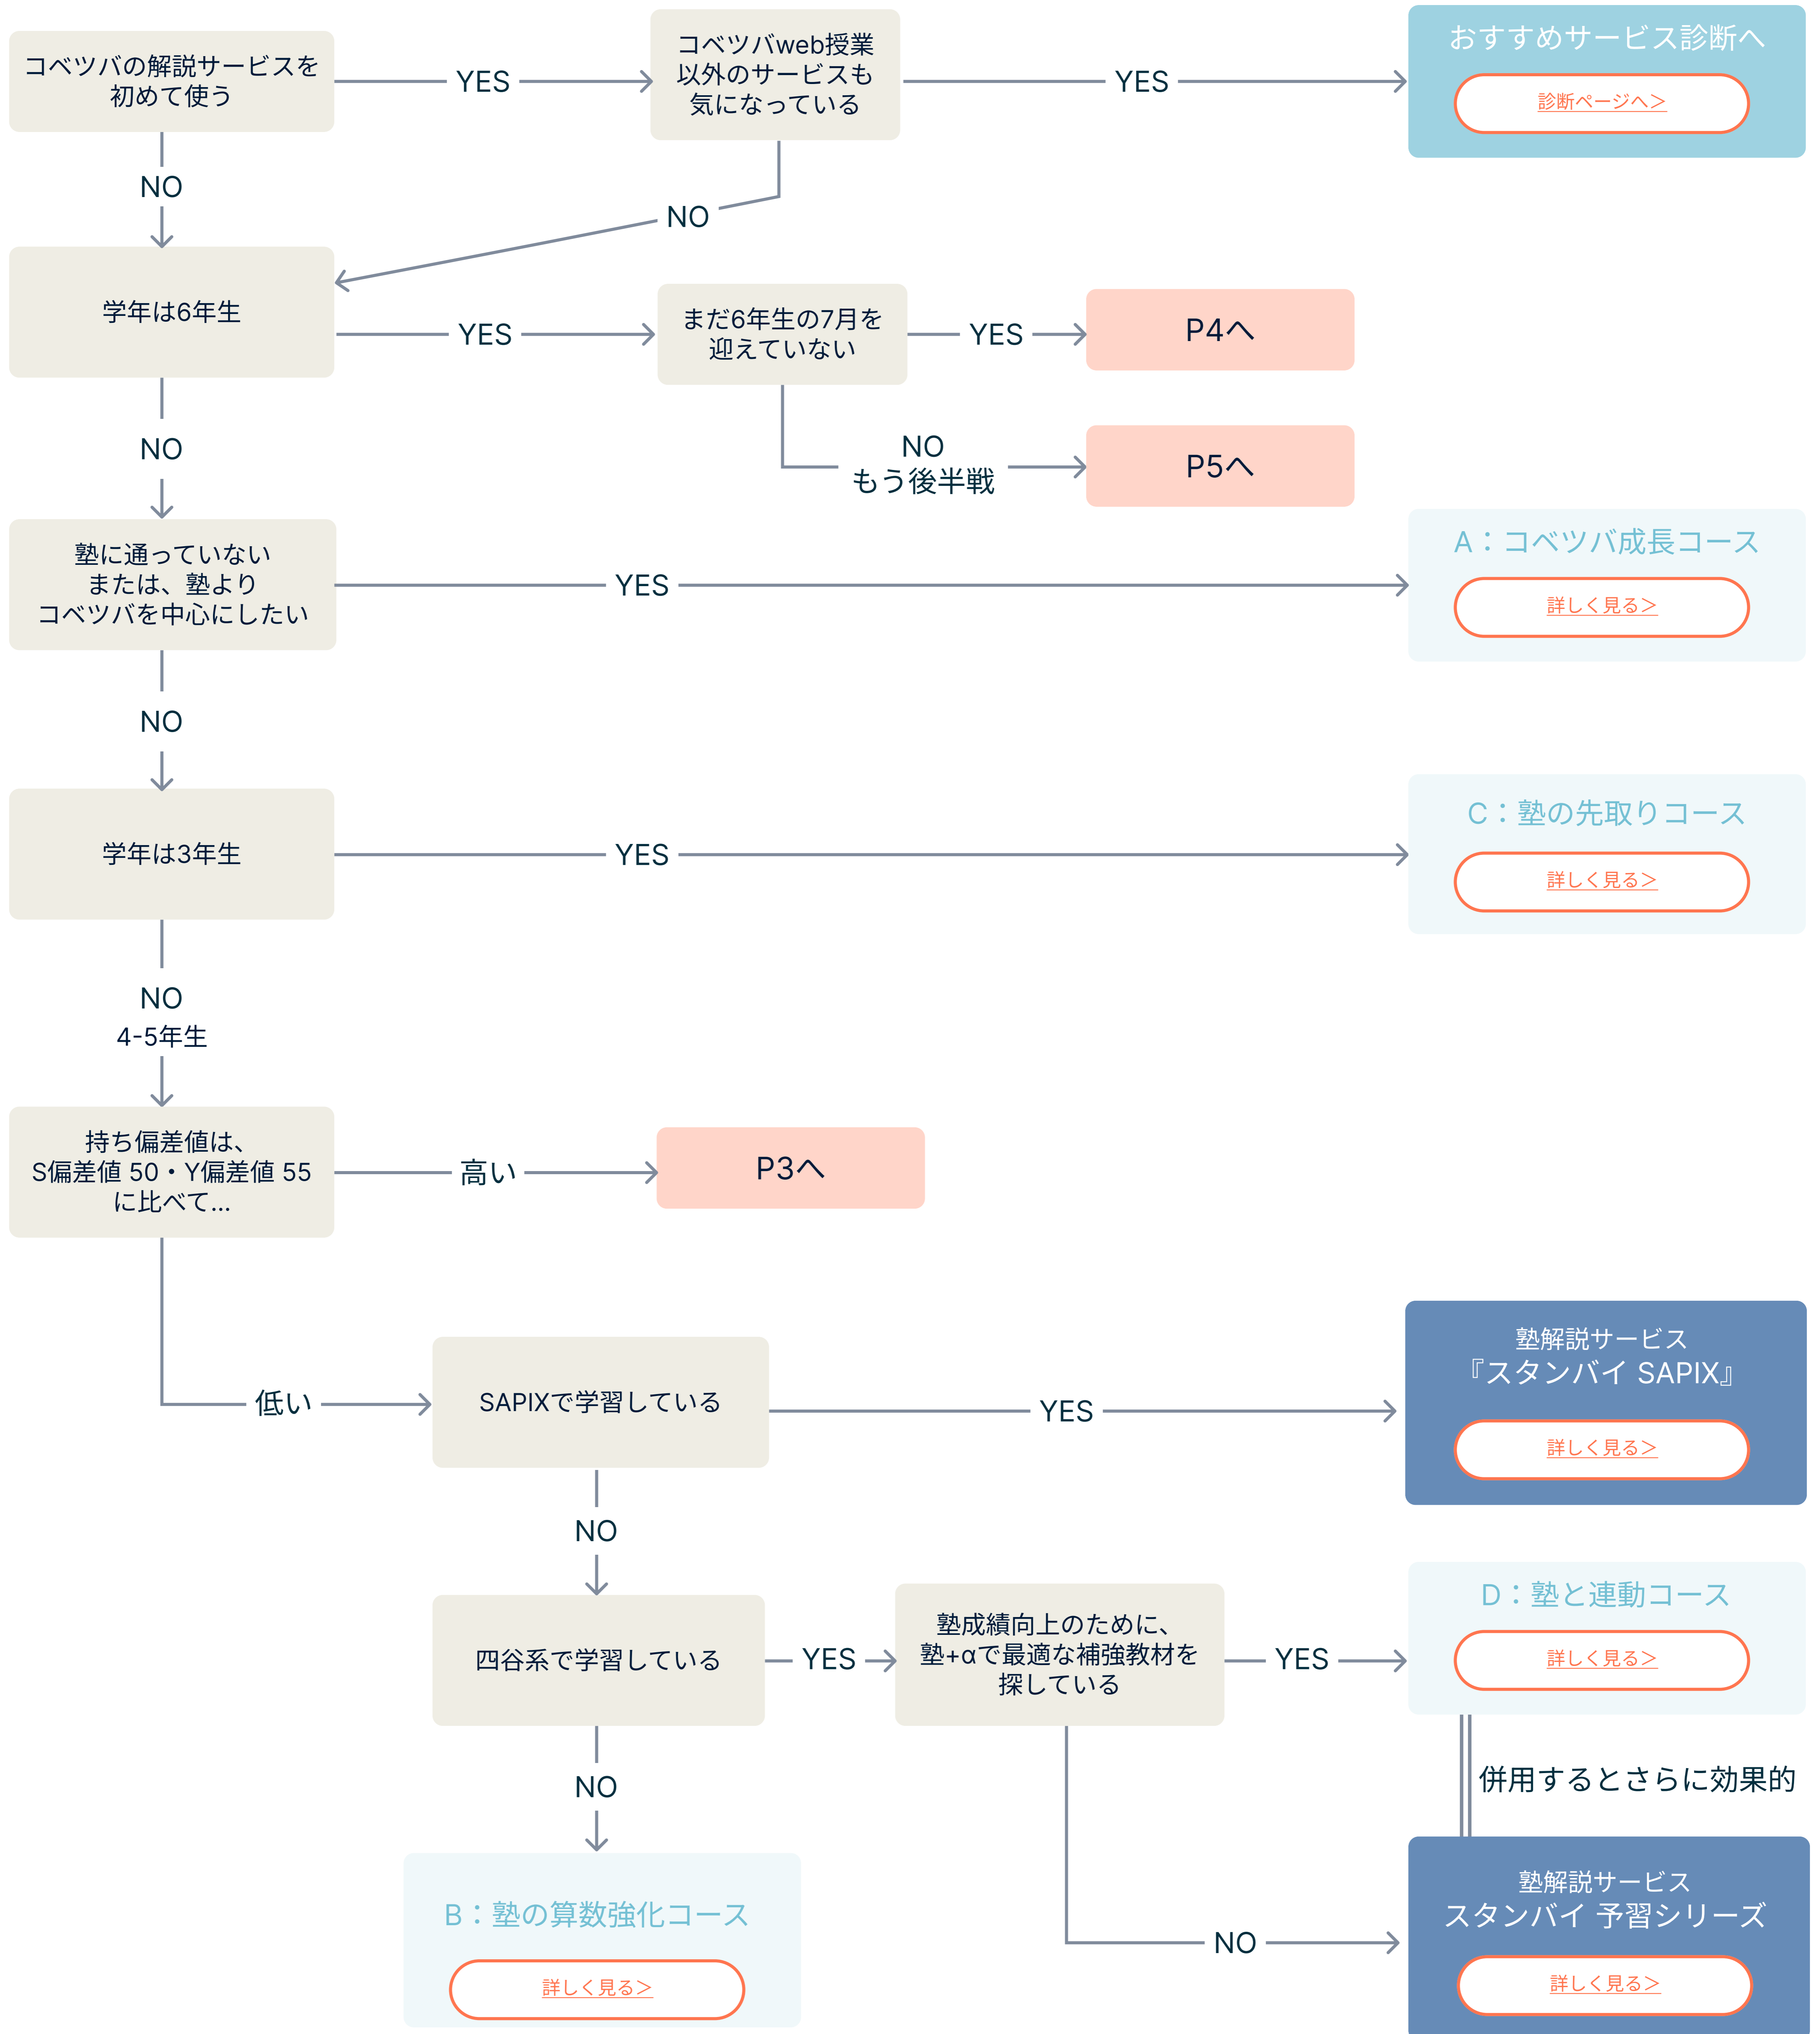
コベツバの解説サービスを初めて使う

YES

コベツバweb授業以外のサービスも気になっている

YES

おすすめサービス診断へ

診断ページへ＞

NO

NO

学年は6年生

YES

まだ6年生の7月を迎えていない

YES

P4へ

NO
もう後半戦

P5へ

NO

塾に通っていない
または、塾より
コベツバを中心にしたい

YES

A：コベツバ成長コース

詳しく見る＞

NO

学年は3年生

YES

C：塾の先取りコース

詳しく見る＞

NO
4-5年生

持ち偏差値は、
S偏差値 50・Y偏差値 55
に比べて…

高い

P3へ

低い

SAPIXで学習している

YES

塾解説サービス
『スタンバイ SAPIX』

詳しく見る＞

NO

四谷系で学習している

YES

塾成績向上のために、
塾+αで最適な補強教材を
探している

YES

D：塾と連動コース

詳しく見る＞

併用するとさらに効果的

NO

B：塾の算数強化コース

詳しく見る＞

NO

塾解説サービス
スタンバイ 予習シリーズ

詳しく見る＞